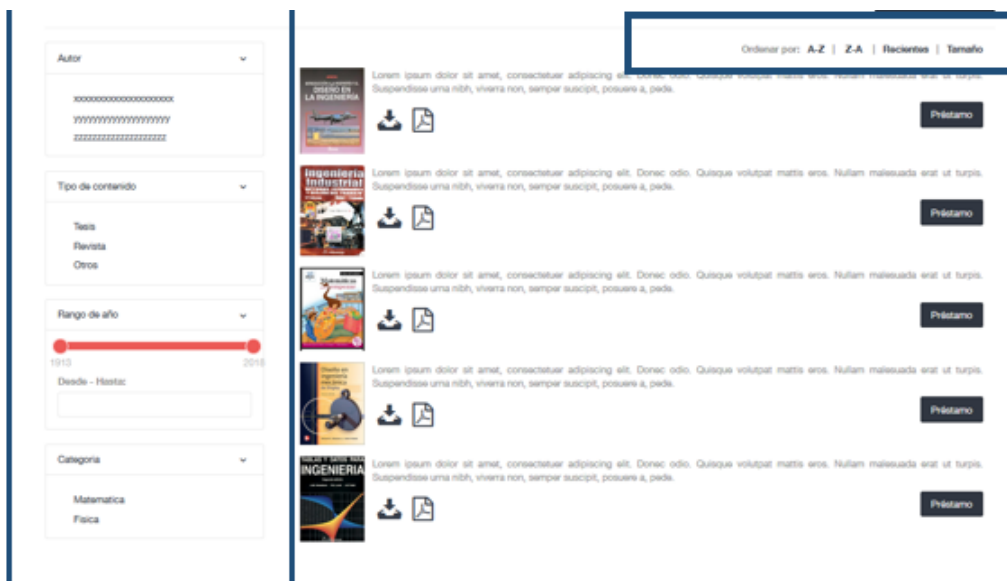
Autor

xxxxxxxxxxxxxxxxxxxxx
yyyyyyyyyyyyyyyyyyyy
zzzzzzzzzzzzzzzzzzz

Tipo de contenido

Tesis
Revista
Otros

Rango de año

1910
2018

Desde - Hasta:

Categoria

Matematica
Fisica

Ordenar por: A-Z | Z-A | Recientes | Tamaño

DISEÑO EN LA INGENIERIA

Lorem ipsum dolor sit amet, consectetuer adipiscing elit. Donec odio. Quisque volutpat mattis eros. Nullam malesuada erat ut turpis. Suspendisse urna nibh, viverra non, semper suscipit, posuere a, pede.

Préstamo

Ingenieria Industrial

Lorem ipsum dolor sit amet, consectetuer adipiscing elit. Donec odio. Quisque volutpat mattis eros. Nullam malesuada erat ut turpis. Suspendisse urna nibh, viverra non, semper suscipit, posuere a, pede.

Préstamo

Lorem ipsum dolor sit amet, consectetuer adipiscing elit. Donec odio. Quisque volutpat mattis eros. Nullam malesuada erat ut turpis. Suspendisse urna nibh, viverra non, semper suscipit, posuere a, pede.

Préstamo

Diseño en ingeniería mecánica

Lorem ipsum dolor sit amet, consectetuer adipiscing elit. Donec odio. Quisque volutpat mattis eros. Nullam malesuada erat ut turpis. Suspendisse urna nibh, viverra non, semper suscipit, posuere a, pede.

Préstamo

TABLAS Y DATOS PARA INGENIERIA

Lorem ipsum dolor sit amet, consectetuer adipiscing elit. Donec odio. Quisque volutpat mattis eros. Nullam malesuada erat ut turpis. Suspendisse urna nibh, viverra non, semper suscipit, posuere a, pede.

Préstamo